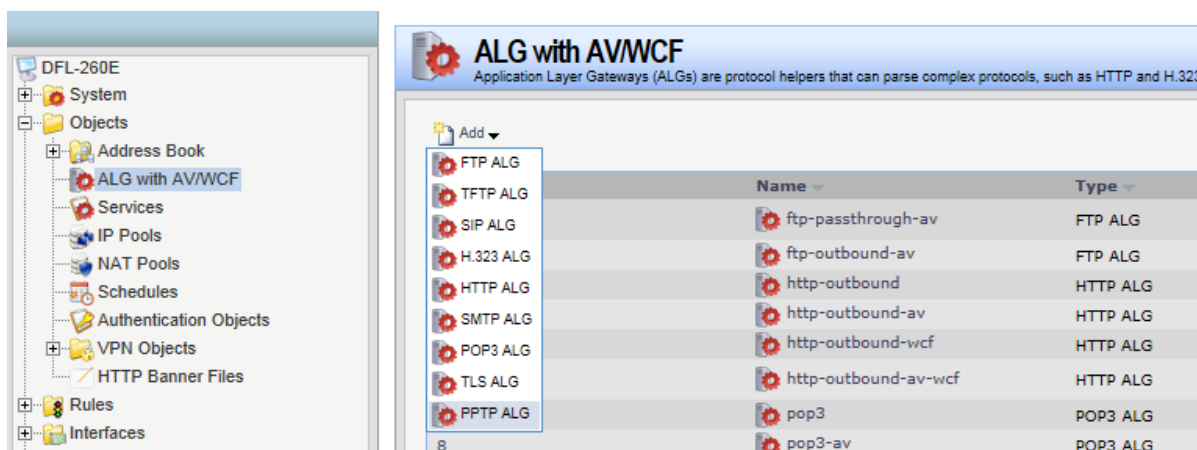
DFL-260E
System
Objects
Address Book
ALG with AV/WCF
Services
IP Pools
NAT Pools
Schedules
Authentication Objects
VPN Objects
HTTP Banner Files
Rules
Interfaces

ALG with AV/WCF
Application Layer Gateways (ALGs) are protocol helpers that can parse complex protocols, such as HTTP and H.323

Add
FTP ALG
TFTP ALG
SIP ALG
H.323 ALG
HTTP ALG
SMTP ALG
POP3 ALG
TLS ALG
PPTP ALG

| # | Name | Type |
|---|---|---|
| | ftp-passthrough-av | FTP ALG |
| | ftp-outbound-av | FTP ALG |
| | http-outbound | HTTP ALG |
| | http-outbound-av | HTTP ALG |
| | http-outbound-wcf | HTTP ALG |
| | http-outbound-av-wcf | HTTP ALG |
| | pop3 | POP3 ALG |
| 8 | pop3-av | POP3 ALG |